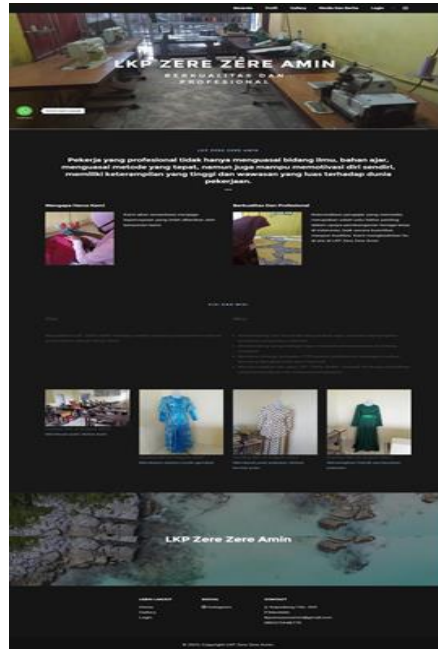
Beranda Profil Gallery Media Dan Berita Login

LKP ZERE ZERE AMIN

BERKUALITAS DAN PROFESIONAL

LKP ZERE ZERE AMIN

Pekerja yang profesional tidak hanya menguasai bidang ilmu, bahan ajar, menguasai metode yang tepat, namun juga mampu memotivasi diri sendiri, memiliki keterampilan yang tinggi dan wawasan yang luas terhadap dunia pekerjaan.

Mengapa Harus Kami

Berkualitas Dan Profesional

VISI DAN MISI

Visi

Misi

LKP Zere Zere Amin

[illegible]

© 2020 Copyright LKP Zere Zere Amin